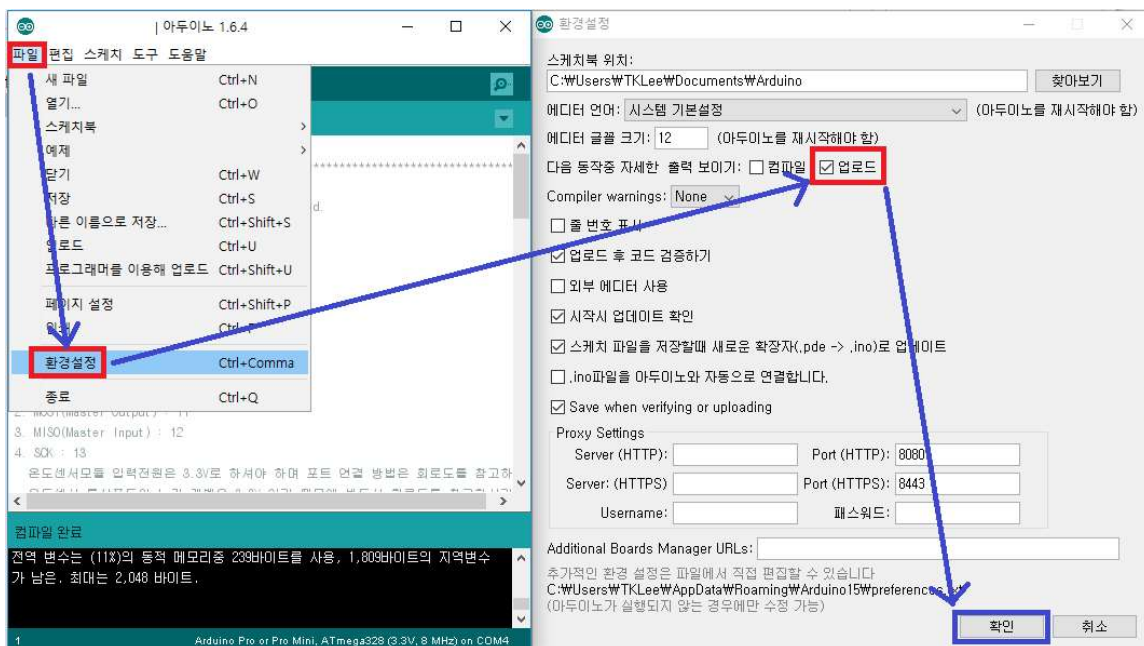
| 아두이노 1.6.4

파일 편집 스케치 도구 도움말

새 파일 Ctrl+N
열기... Ctrl+O
스케치북
예제
닫기 Ctrl+W
저장 Ctrl+S
다른 이름으로 저장... Ctrl+Shift+S
업로드 Ctrl+U
프로그래머를 이용해 업로드 Ctrl+Shift+U
페이지 설정 Ctrl+Shift+P
인쇄 Ctrl+P
환경설정 Ctrl+Comma
종료 Ctrl+Q

2. MOSI(Master Output) : 11
3. MISO(Master Input) : 12
4. SCK : 13
온도센서모듈 입력전원은 3.3V로 하셔야 하며 포트 연결 방법은 회로도를 참고하

컴파일 완료

전역 변수는 (11%)의 동적 메모리중 239바이트를 사용, 1,809바이트의 지역변수가 남음. 최대는 2,048 바이트.

1 Arduino Pro or Pro Mini, ATmega328 (3.3V, 8 MHz) on COM4

환경설정

스케치북 위치:
C:₩Users₩TKLee₩Documents₩Arduino
찾아보기
에디터 언어: 시스템 기본설정 (아두이노를 재시작해야 함)
에디터 글꼴 크기: 12 (아두이노를 재시작해야 함)
다음 동작중 자세한 출력 보이기: ☐ 컴파일 ☑ 업로드
Compiler warnings: None
☐ 줄 번호 표시
☑ 업로드 후 코드 검증하기
☐ 외부 에디터 사용
☑ 시작시 업데이트 확인
☑ 스케치 파일을 저장할때 새로운 확장자(.pde -> .ino)로 업데이트
☐ .ino파일을 아두이노와 자동으로 연결합니다.
☑ Save when verifying or uploading
Proxy Settings
Server (HTTP): Port (HTTP): 8080
Server: (HTTPS) Port (HTTPS): 8443
Username: 패스워드:
Additional Boards Manager URLs:
추가적인 환경 설정은 파일에서 직접 편집할 수 있습니다
C:₩Users₩TKLee₩AppData₩Roaming₩Arduino15₩preferences.txt
(아두이노가 실행되지 않는 경우에만 수정 가능)
확인 취소